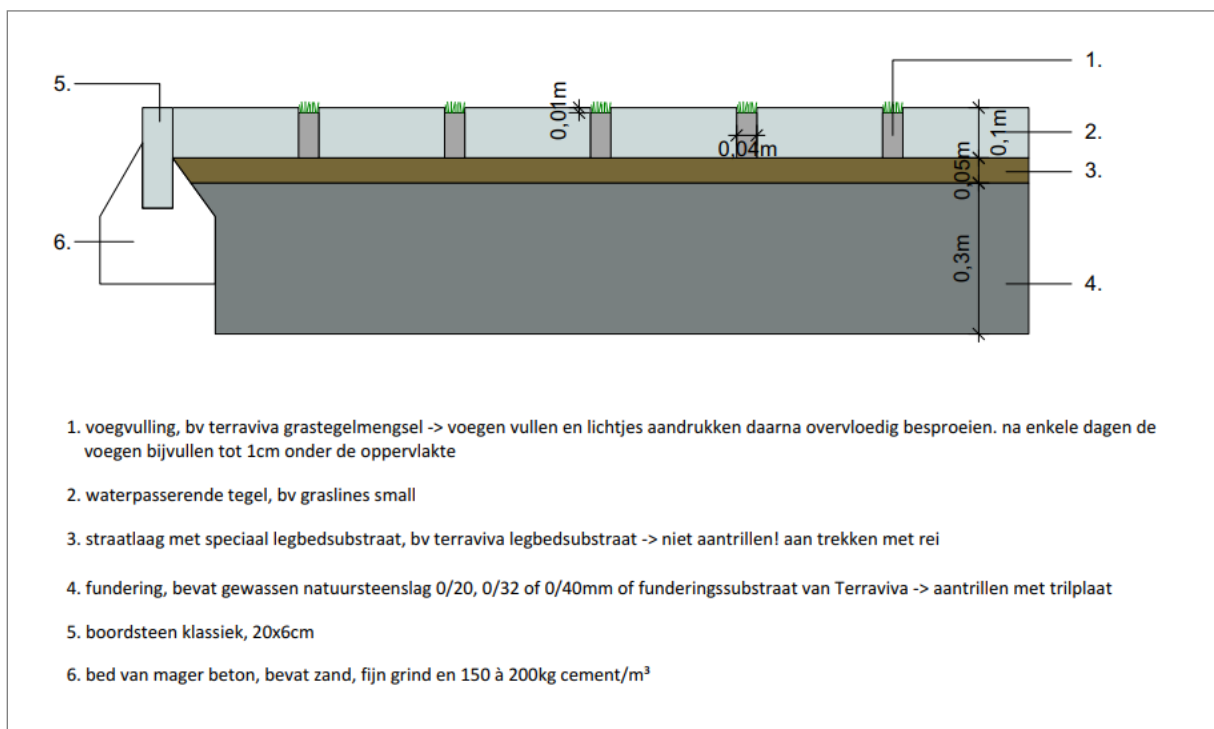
5.

1.

0,01m

0,04m

0,1m

2.

0,05m

3.

6.

0,3m

4.

1. voegvulling, bv terraviva grastegelmengsel -> voegen vullen en lichtjes aandrukken daarna overvloedig besproeien. na enkele dagen de voegen bijvullen tot 1cm onder de oppervlakte

2. waterpasserende tegel, bv graslines small

3. straatlaag met speciaal legbedsubstraat, bv terraviva legbedsubstraat -> niet aantrillen! aan trekken met rei

4. fundering, bevat gewassen natuursteenslag 0/20, 0/32 of 0/40mm of funderingssubstraat van Terraviva -> aantrillen met trilplaat

5. boordsteen klassiek, 20x6cm

6. bed van mager beton, bevat zand, fijn grind en 150 à 200kg cement/m³